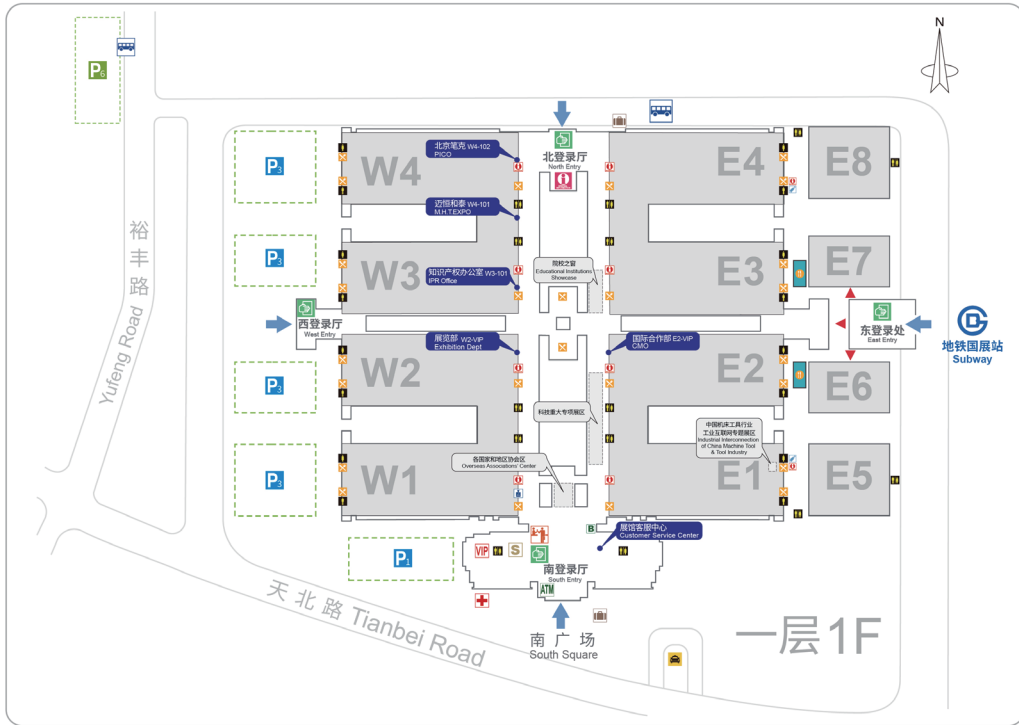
N

P6

P3

P3

P3

P3

P1

裕丰路
Yufeng Road

天北路 Tianbei Road

W4
W3
W2
W1

E4
E3
E2
E1
E8
E7
E6
E5

北京笔克 W4-102
PICO

迈恒和泰 W4-101
M.H.TEXPO

知识产权办公室 W3-101
IPR Office

展览部 W2-VIP
Exhibition Dept

北登录厅
North Entry

院校之窗
Educational Institutions Showcase

科技重大专项展区

各国家和地区协会区
Overseas Associations' Center

国际合作部 E2-VIP
CMO

中国机床工具行业
工业互联网专题展区
Industrial Interconnection of China Machine Tool & Tool Industry

西登录厅
West Entry

东登录处
East Entry

地铁国展站
Subway

B

展馆客服中心
Customer Service Center

VIP

S

南登录厅
South Entry

ATM

南广场
South Square

一层1F